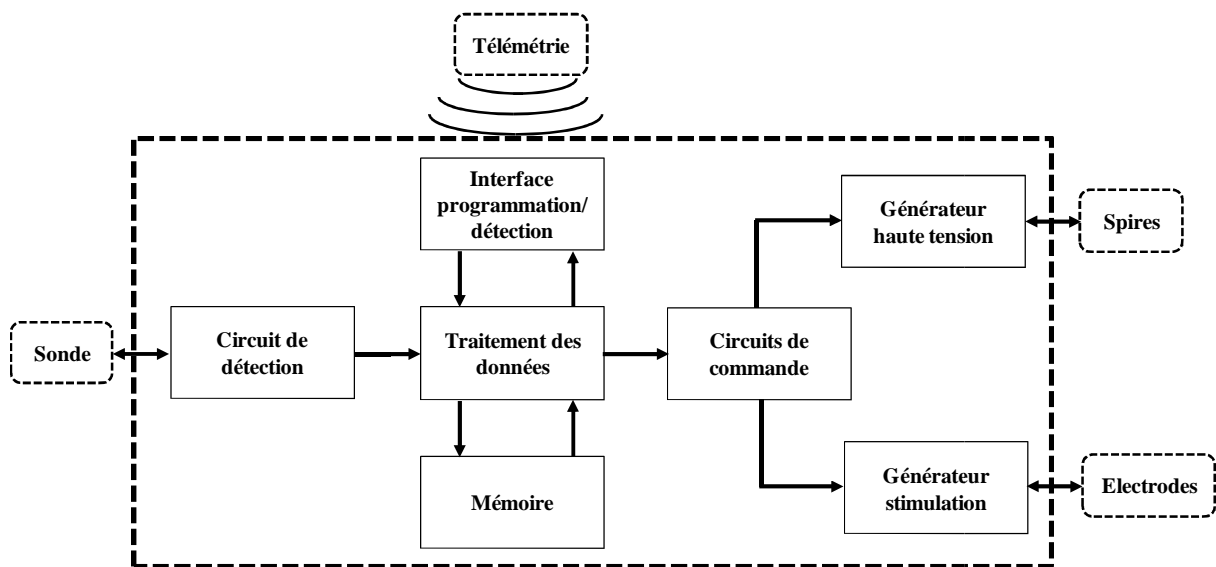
Télémétrie

Interface programmation/ détection

Générateur haute tension

Spires

Sonde

Circuit de détection

Traitement des données

Circuits de commande

Mémoire

Générateur stimulation

Electrodes